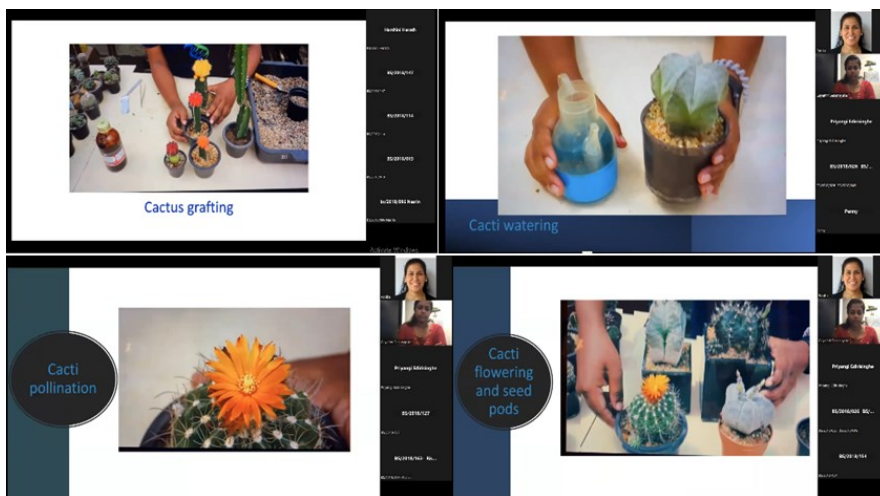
Cactus grafting

Nanditha Harsh
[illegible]
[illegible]
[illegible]
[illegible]
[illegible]
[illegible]
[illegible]
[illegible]
Activate Windows

Cacti watering

Priyangi Edirisinghe
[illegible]
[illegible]
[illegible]
Penny

Cacti pollination

Priyangi Edirisinghe
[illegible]
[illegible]
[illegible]

Cacti flowering and seed pods

Priyangi Edirisinghe
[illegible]
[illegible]
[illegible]